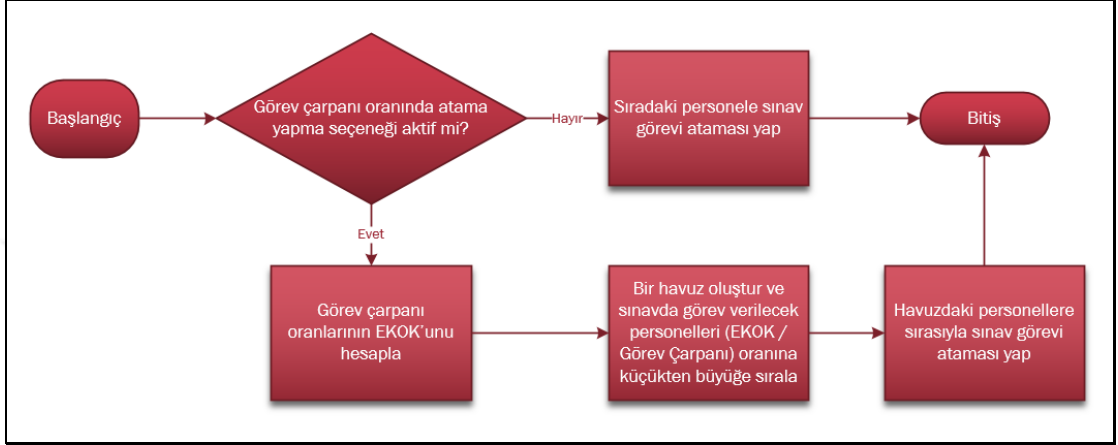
Başlangıç

Görev çarpanı oranında atama yapma seçeneği aktif mi?

Hayır

Sıradaki personele sınav görevi ataması yap

Bitiş

Evet

Görev çarpanı oranlarının EKOK'unu hesapla

Bir havuz oluştur ve sınavda görev verilecek personelleri (EKOK / Görev Çarpanı) oranına küçükten büyüğe sırala

Havuzdaki personellere sırasıyla sınav görevi ataması yap